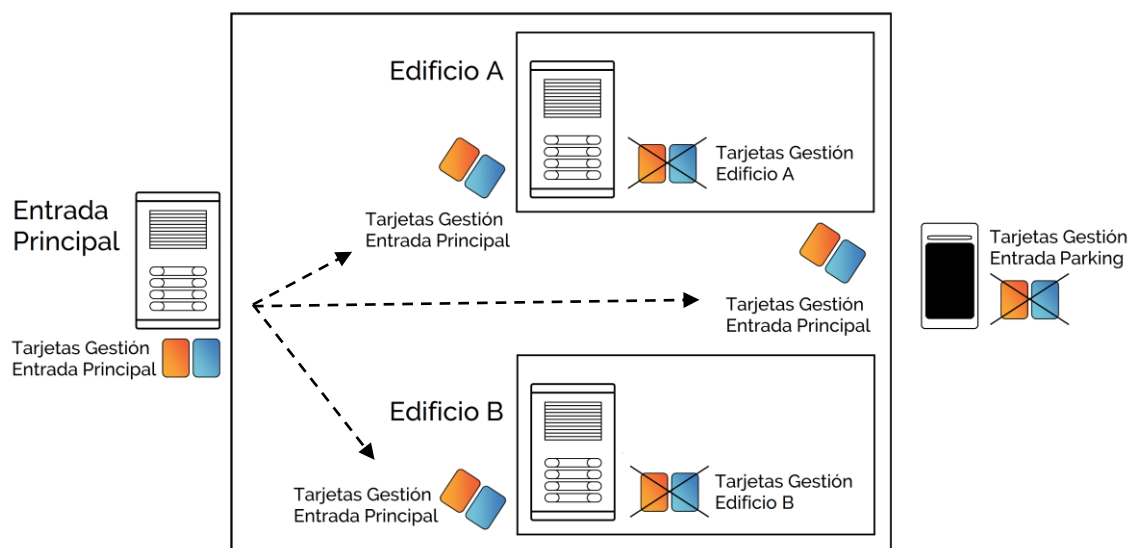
Edificio A

Tarjetas Gestión Edificio A

Tarjetas Gestión Entrada Principal

Entrada Principal

Tarjetas Gestión Entrada Principal

Tarjetas Gestión Entrada Principal

Tarjetas Gestión Entrada Parking

Edificio B

Tarjetas Gestión Edificio B

Tarjetas Gestión Entrada Principal